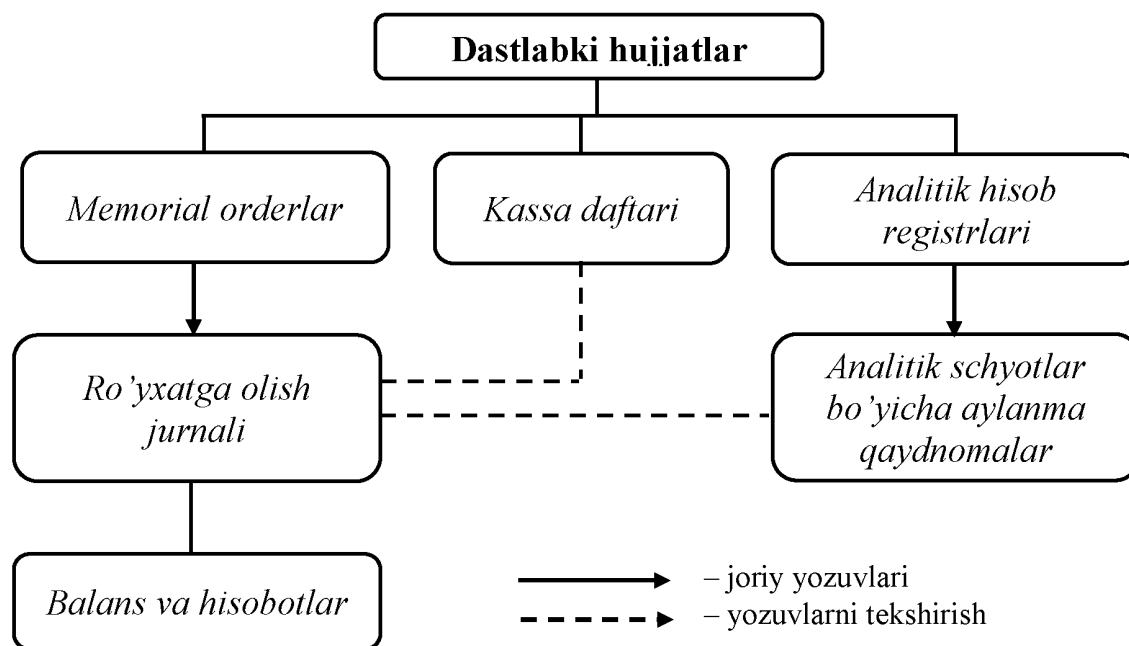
Dastlabki hujjatlar

Memorial orderlar

Kassa daftari

Analitik hisob registrlari

Ro'yxatga olish jurnali

Analitik schyotlar bo'yicha aylanma qaydnomalar

Balans va hisobotlar

– joriy yozuvlari

– yozuvlarni tekshirish